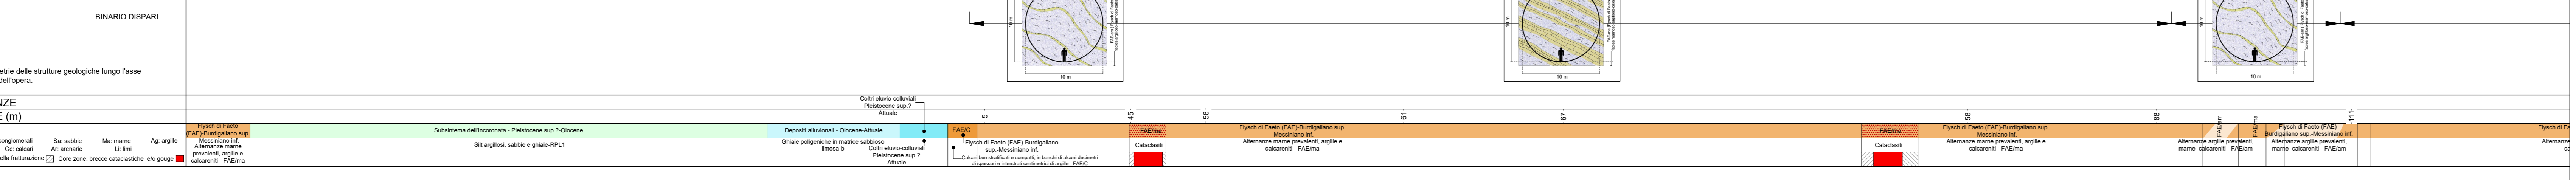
BINARIO DISPARI

etrie delle strutture geologiche lungo l'asse dell'opera.

NZE
E (m)

conglomerati Sa: sabbie Ma: marne Ag: argille
Cc: calcari Ar: arenarie Li: limi
ella fratturazione Core zone: brecce cataclastiche e/o gouge

10 m
10 m
10 m
10 m
10 m
10 m

Coltri eluvio-colluviali
Pleistocene sup.?
Attuale

5
45
56
61
67
58
88
111

Flysch di Faeto (FAE)-Burdigaliano sup.
-Messiniano inf.
Alternanze marne prevalenti, argille e calcareniti - FAE/ma

Subsintema dell'Incoronata - Pleistocene sup.?-Olocene
Silt argillosi, sabbie e ghiaie-RPL1

Depositi alluvionali - Olocene-Attuale
Ghiaie poligeniche in matrice sabbioso limosa-b

Coltri eluvio-colluviali
Pleistocene sup.?
Attuale

FAE/C
Flysch di Faeto (FAE)-Burdigaliano sup.-Messiniano inf.
Calcari ben stratificati e compatti, in banchi di alcuni decimetri di spessore e intercalati centimetrici di argille - FAE/C

FAE/ma
Cataclasiti

Flysch di Faeto (FAE)-Burdigaliano sup.
-Messiniano inf.
Alternanze marne prevalenti, argille e calcareniti - FAE/ma

FAE/ma
Cataclasiti

Flysch di Faeto (FAE)-Burdigaliano sup.
-Messiniano inf.
Alternanze marne prevalenti, argille e calcareniti - FAE/ma

FAE/am
Alternanze argille prevalenti, marne calcareniti - FAE/am

FAE/ma
Flysch di Faeto (FAE)-Burdigaliano sup.-Messiniano inf.
Alternanze argille prevalenti, marne calcareniti - FAE/am

Flysch di F
Alternanze